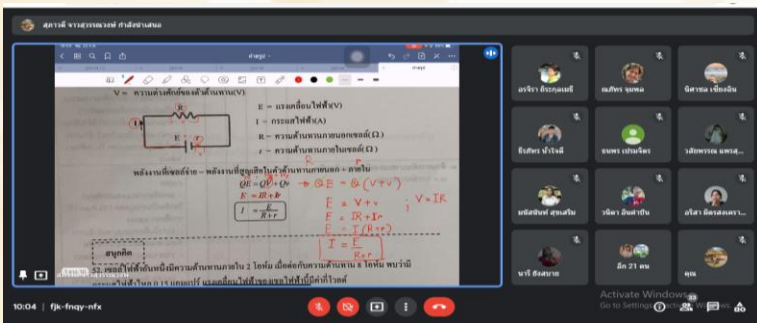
สุภาวดี จารสุวรรณวงษ์ กำลังนำเสนอ

ค่าสูง

V = ความต่างศักย์ของตัวต้านทาน(V)

E = แรงเคลื่อนไฟฟ้า(V)

I = กระแสไฟฟ้า(A)

R = ความต้านทานภายนอกเซลล์($\Omega$)

r = ความต้านทานภายในเซลล์($\Omega$)

พลังงานที่เซลล์จ่าย = พลังงานที่สูญเสียในตัวต้านทานภายนอก + ภายใน

$QE = QV + Qv$ → $QE = Q(V+v)$

$E = IR + Ir$

$I = \frac{E}{R+r}$

$E = V + v$ ; $V = IR$

$E = IR + Ir$

$E = I(R+r)$

$I = \frac{E}{R+r}$

สนุกคิด

ตัวอย่าง เซลล์ไฟฟ้าอันหนึ่งมีความต้านทานภายใน 2 โอห์ม เมื่อต่อกับความต้านทาน 8 โอห์ม พบว่ามี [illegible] แรงเคลื่อนไฟฟ้าของเซลล์ไฟฟ้ามีค่ากี่โวลต์

อรจิรา ธีระกุลมณี

ณภัทร จุมพล

นิศาชล เชียงฉิน

ธีรภัทร ปำใจดี

ธนพร เปรมจิตร

วสิทพรรณ แพรสุ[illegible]

มณีสนิทธ์ สุทเสริม

วนิดา อินคำปัน

อริสา มิตรสงเคราะห์

นารี สิงสาย

อีก 21 คน

คุณ

10:04 | fjk-fnqy-nfx

Activate Windows
Go to Settings to activate Windows.